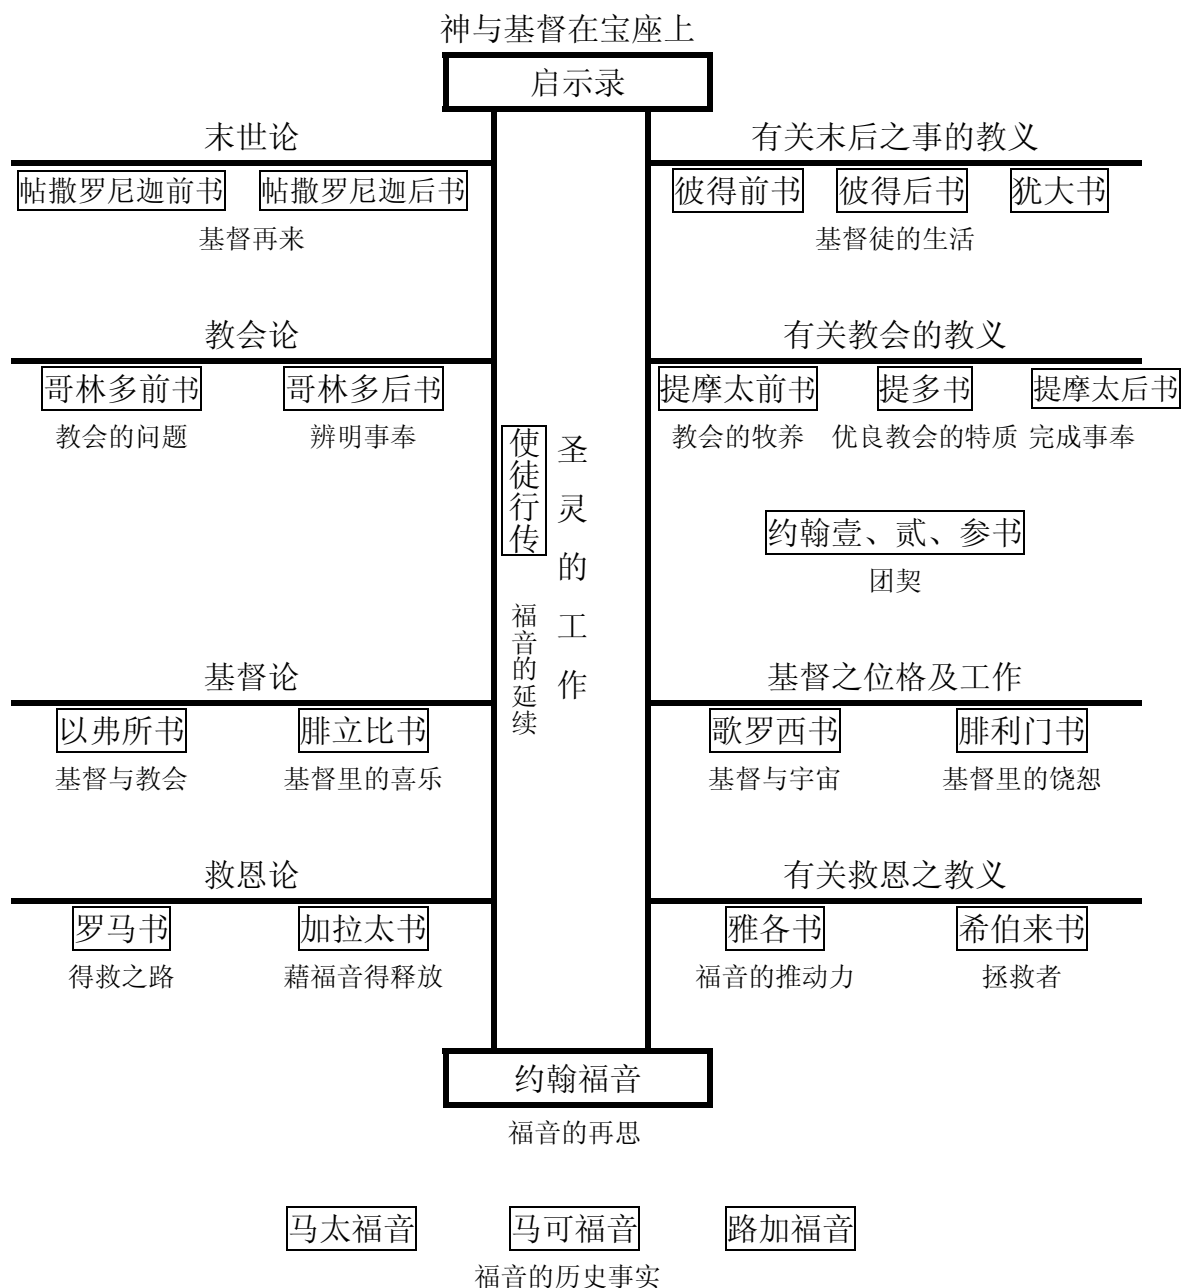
神与基督在宝座上

启示录

末世论

帖撒罗尼迦前书 帖撒罗尼迦后书

基督再来

有关末后之事的教义

彼得前书 彼得后书 犹大书

基督徒的生活

教会论

哥林多前书 哥林多后书

教会的问题 辨明事奉

有关教会的教义

提摩太前书 提多书 提摩太后书

教会的牧养 优良教会的特质 完成事奉

使徒行传

福音的延续

圣灵的工作

约翰壹、贰、参书

团契

基督论

以弗所书 腓立比书

基督与教会 基督里的喜乐

基督之位格及工作

歌罗西书 腓利门书

基督与宇宙 基督里的饶恕

救恩论

罗马书 加拉太书

得救之路 藉福音得释放

有关救恩之教义

雅各书 希伯来书

福音的推动力 拯救者

约翰福音

福音的再思

马太福音 马可福音 路加福音

福音的历史事实